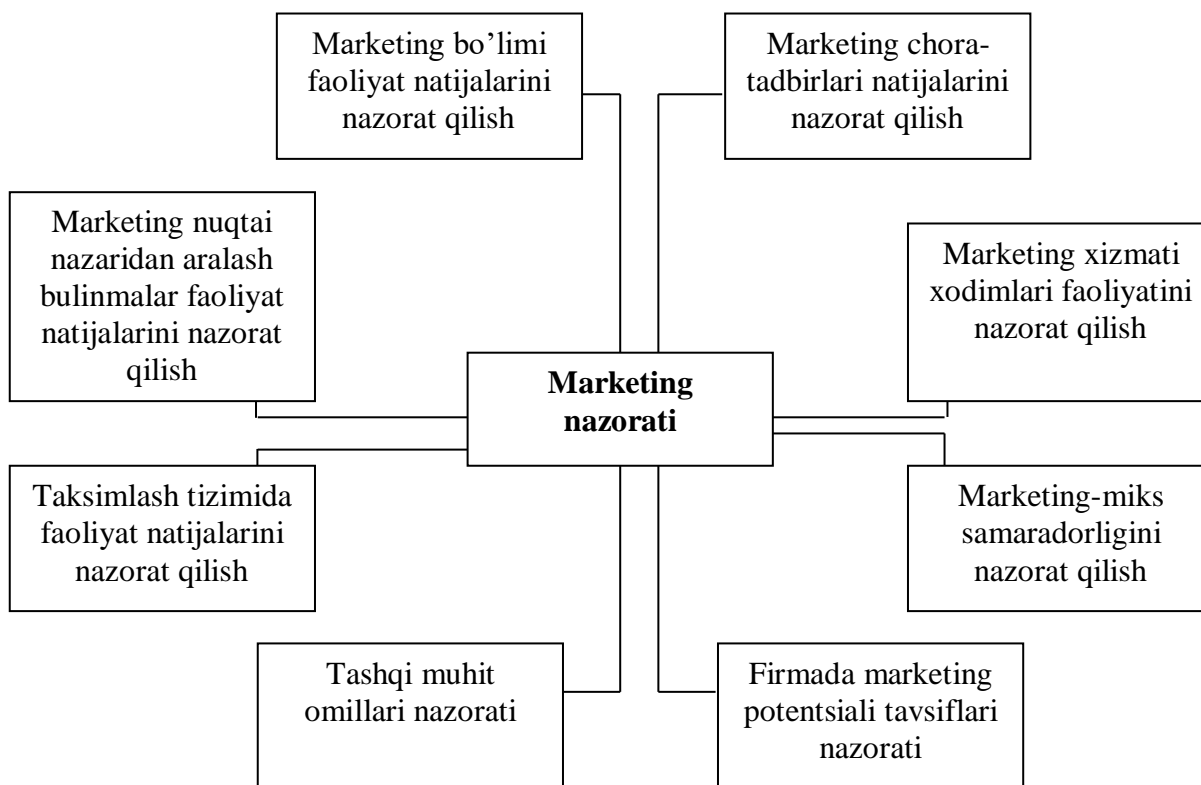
Marketing bo'limi faoliyat natijalarini nazorat qilish

Marketing chora-tadbirlari natijalarini nazorat qilish

Marketing nuqtai nazaridan aralash bulinmalar faoliyat natijalarini nazorat qilish

Marketing xizmati xodimlari faoliyatini nazorat qilish

**Marketing nazorati**

Taksimlash tizimida faoliyat natijalarini nazorat qilish

Marketing-miks samaradorligini nazorat qilish

Tashqi muhit omillari nazorati

Firmada marketing potentsiali tavsiflari nazorati